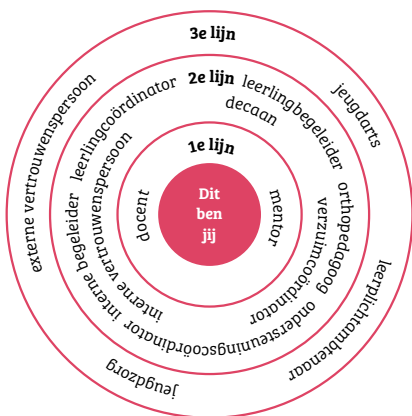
3e lijn
2e lijn
1e lijn
Dit ben jij
docent
mentor
leerlingcoördinator
leerlingbegeleider
decaan
interne vertrouwenspersoon
interne begeleider
orthopedagoog
verzuimcoördinator
ondersteuningscoördinator
externe vertrouwenspersoon
jeugdarts
leerplichtambtenaar
jeugdzorg